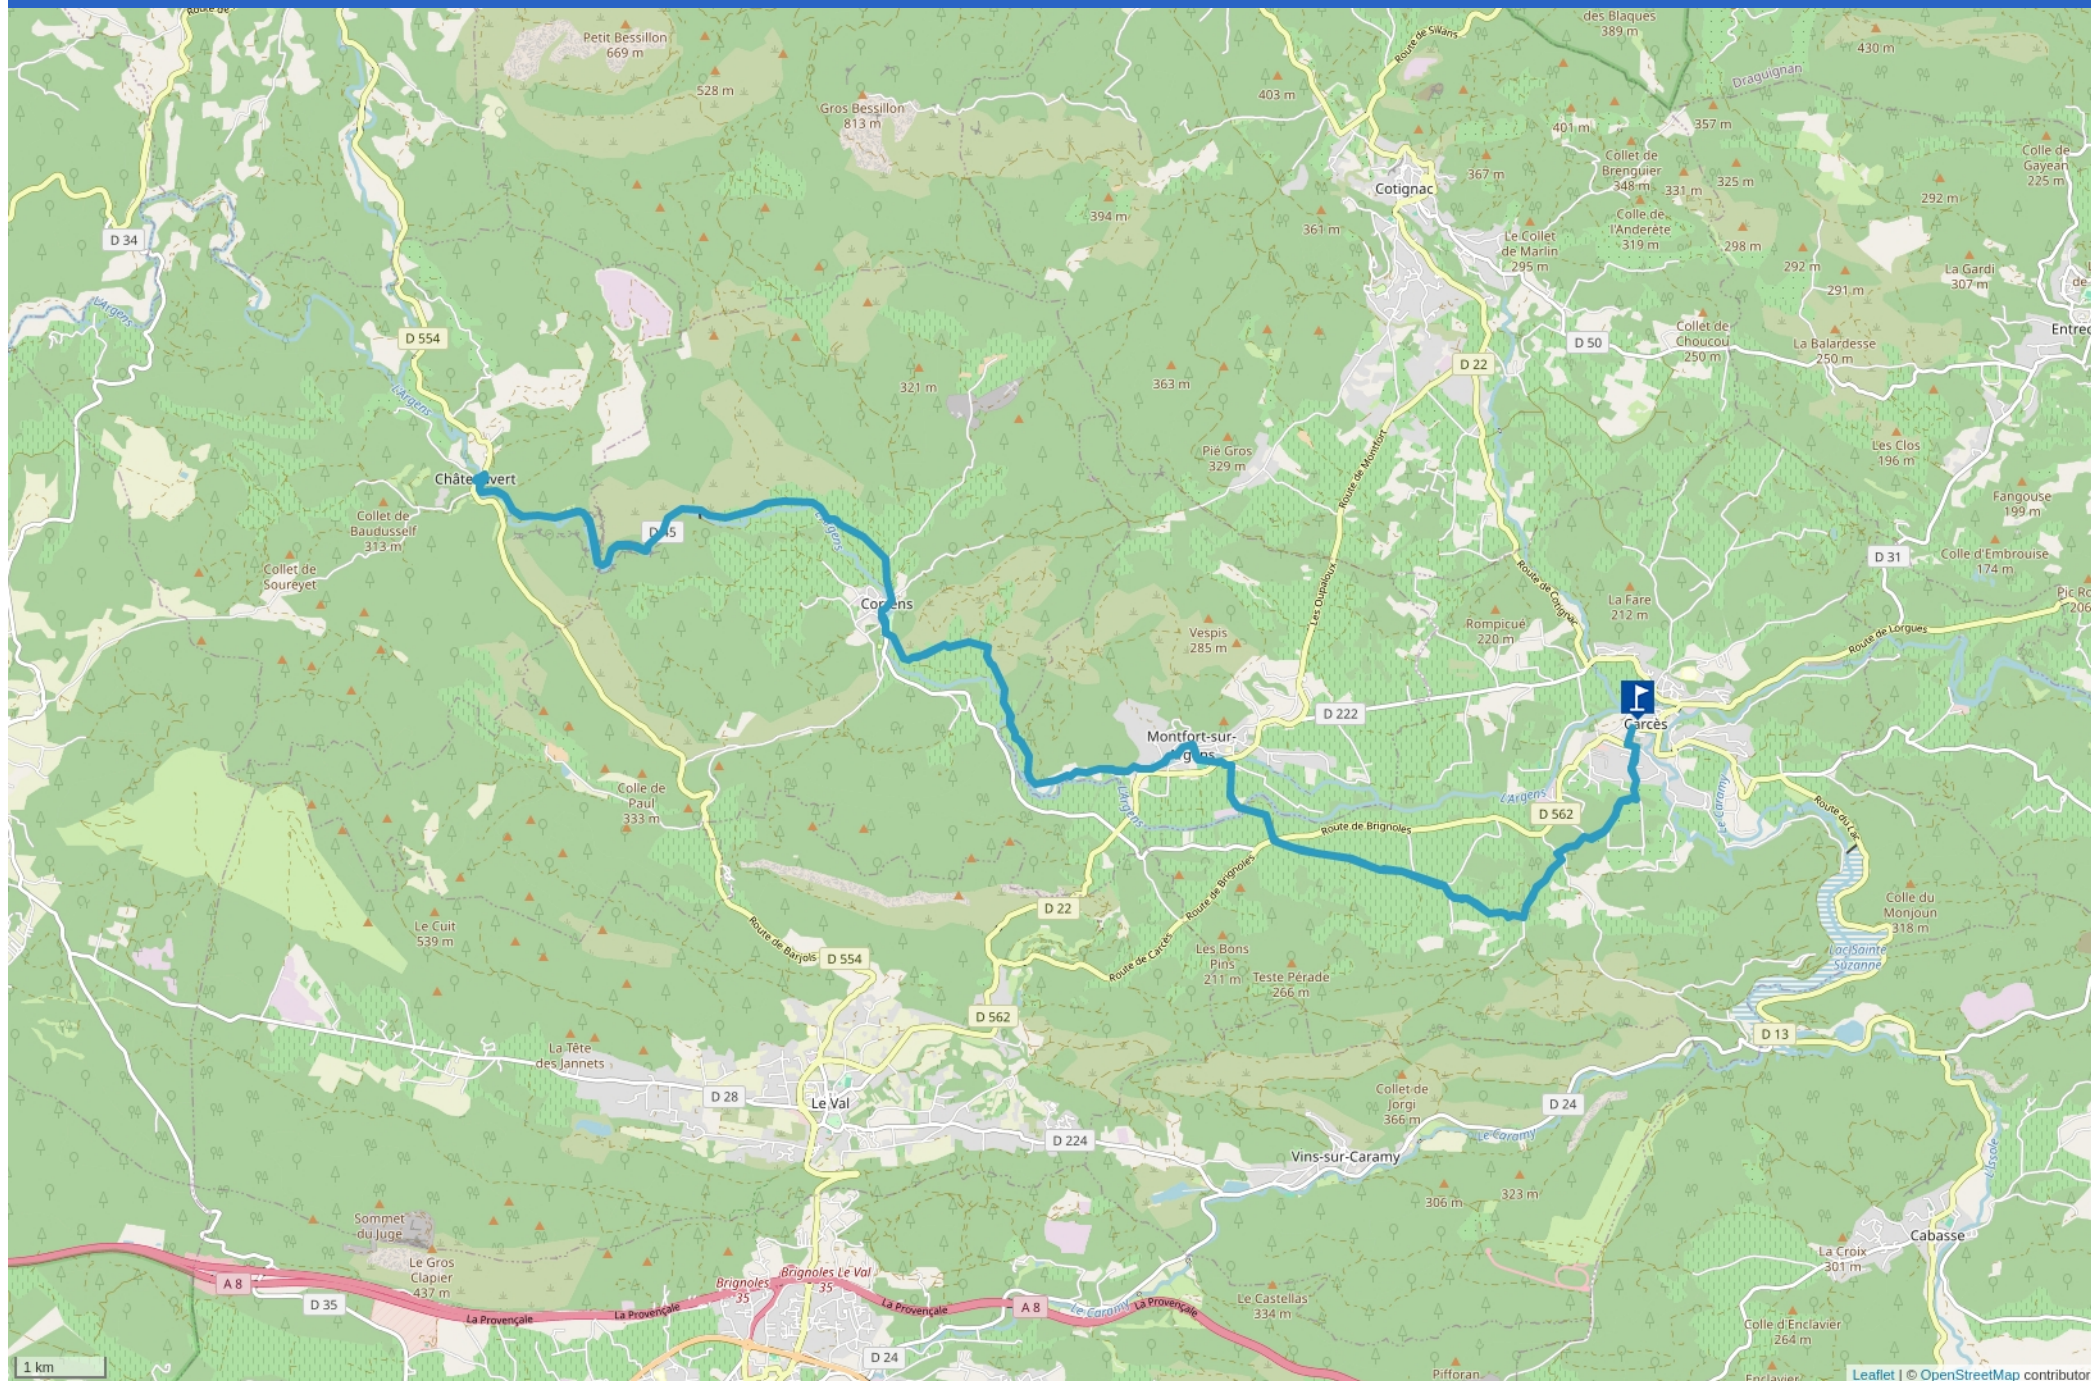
Route de
Petit Bessillon
669 m
528 m
Gros Bessillon
813 m
des Blaques
389 m
430 m
Route de Silvans
Draguignan
403 m
401 m
357 m
Collet de Brenguier
348 m
331 m
325 m
Colle de Gayean
225 m
Cotignac
367 m
292 m
394 m
361 m
Colle de l'Anderète
319 m
Le Collet de Marlin
295 m
298 m
D 34
292 m
291 m
La Gardi
307 m
L'Argens
D 554
D 50
Collet de Choucou
250 m
La Balardesse
250 m
Entre
D 22
321 m
363 m
L'Argens
Les Clos
196 m
Pié Gros
329 m
Route de Montfort
Châteauvert
Collet de Baudusself
313 m
D 45
L'Argens
Fangouse
199 m
Collet de Soureyet
D 31
Colle d'Embrouise
174 m
Les Oupaloux
Route de Cotignac
La Fare
212 m
Pic Ro
206
Correns
Rompicué
220 m
Route de Lorgues
Vespis
285 m
D 222
Carcès
Montfort-sur-Argens
L'Argens
Colle de Paul
333 m
L'Argens
D 562
Le Caramy
Route de Brignoles
Route du Lac
Route de Brignoles
Colle du Monjoun
318 m
D 22
Le Cuit
539 m
Route de Barjols
D 554
Route de Carcès
Les Bons Pins
211 m
Teste Pérade
266 m
Lac Sainte Suzanne
D 562
D 13
La Tête des Jannets
Collet de Jorgi
366 m
D 28
Le Val
D 24
D 224
Le Caramy
Vins-sur-Caramy
306 m
323 m
L'Issole
Sommet du Juge
Le Gros Clapier
437 m
A 8
D 35
La Provençale
Brignoles
35
Brignoles Le Val
35
La Provençale
La Provençale
A 8
Le Caramy
La Provençale
Le Castellas
334 m
La Croix
301 m
Cabasse
Colle d'Enclavier
264 m
1 km
D 24
Pifforan
Enclavier
Leaflet | © OpenStreetMap contributor